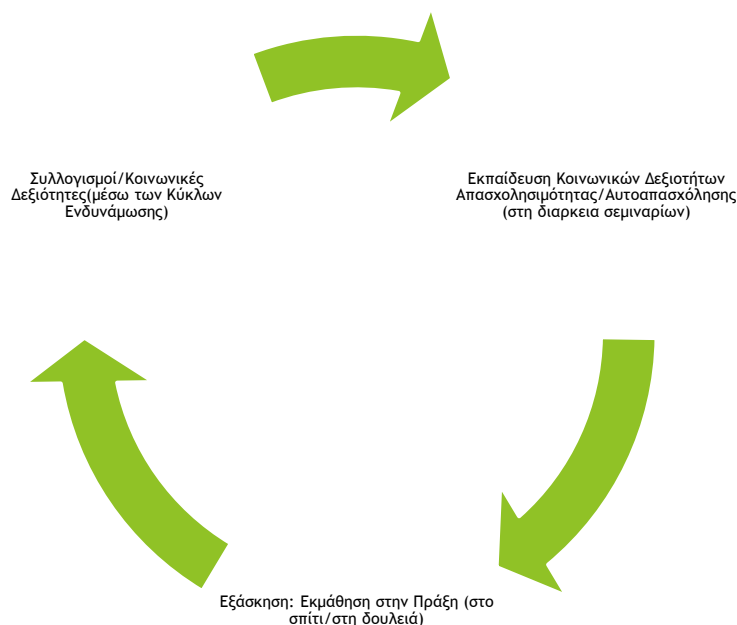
Συλλογισμοί/Κοινωνικές Δεξιότητες(μέσω των Κύκλων Ενδυνάμωσης)

Εκπαίδευση Κοινωνικών Δεξιοτήτων Απασχολησιμότητας/Αυτοαπασχόλησης (στη διαρκεια σεμιναρίων)

Εξάσκηση: Εκμάθηση στην Πράξη (στο σπίτι/στη δουλειά)